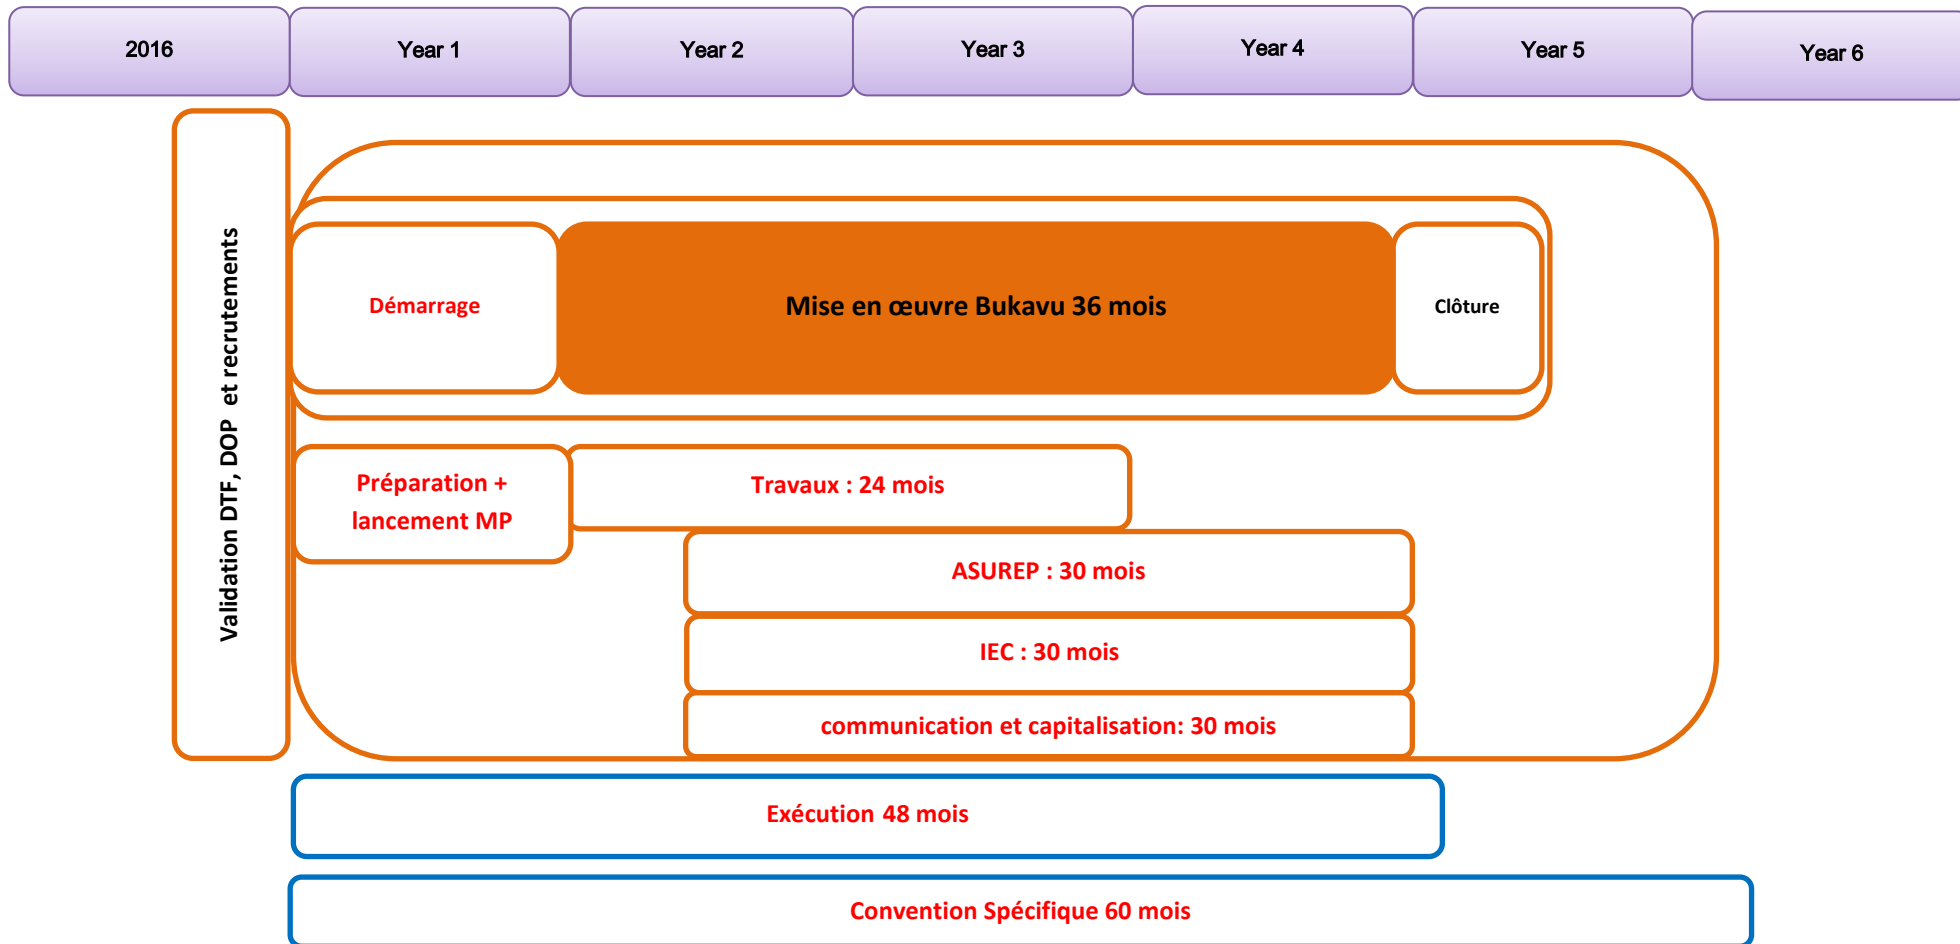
| 2016 | Year 1 | Year 2 | Year 3 | Year 4 | Year 5 | Year 6 |
|---|---|---|---|---|---|---|

Validation DTF, DOP et recrutements

Démarrage

Mise en œuvre Bukavu 36 mois

Clôture

Préparation + lancement MP

Travaux : 24 mois

ASUREP : 30 mois

IEC : 30 mois

communication et capitalisation: 30 mois

Exécution 48 mois

Convention Spécifique 60 mois